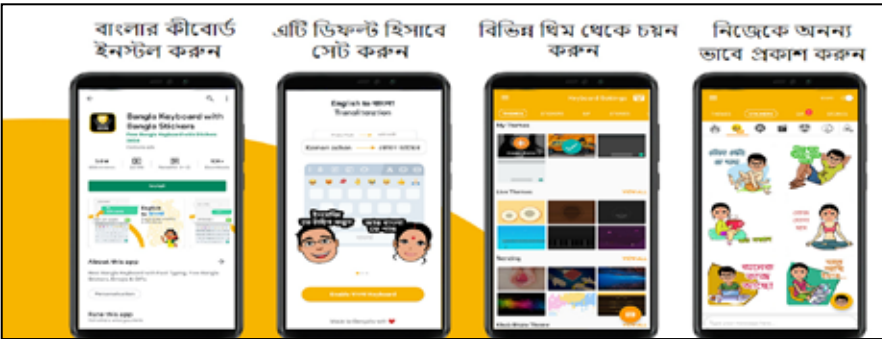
বাংলার কীবোর্ড ইনস্টল করুন

এটি ডিফল্ট হিসাবে সেট করুন

বিভিন্ন থিম থেকে চয়ন করুন

নিজেকে অনন্য ভাবে প্রকাশ করুন

Bangla Keyboard with Bangla Stickers

Install

About this app

Rate this app

English to বাংলা Transliteration

Enable from keyboard

My Themes

Live Themes

Trending

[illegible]